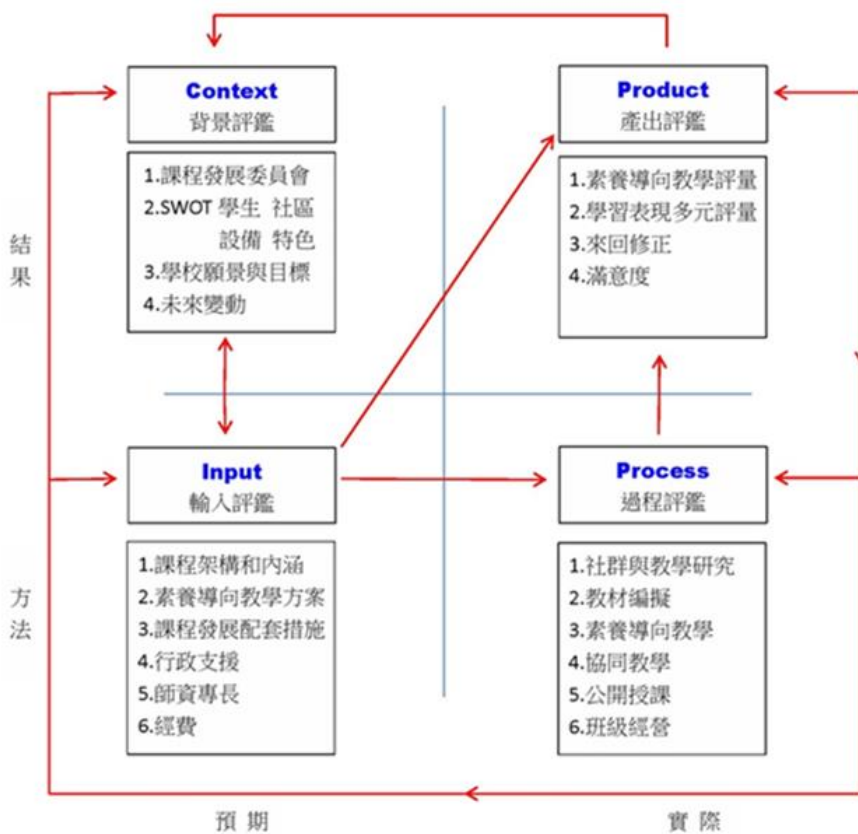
Context
背景評鑑

1.課程發展委員會
2.SWOT 學生 社區 設備 特色
3.學校願景與目標
4.未來變動

Product
產出評鑑

1.素養導向教學評量
2.學習表現多元評量
3.來回修正
4.滿意度

結果

Input
輸入評鑑

1.課程架構和內涵
2.素養導向教學方案
3.課程發展配套措施
4.行政支援
5.師資專長
6.經費

Process
過程評鑑

1.社群與教學研究
2.教材編擬
3.素養導向教學
4.協同教學
5.公開授課
6.班級經營

方法

預期

實際